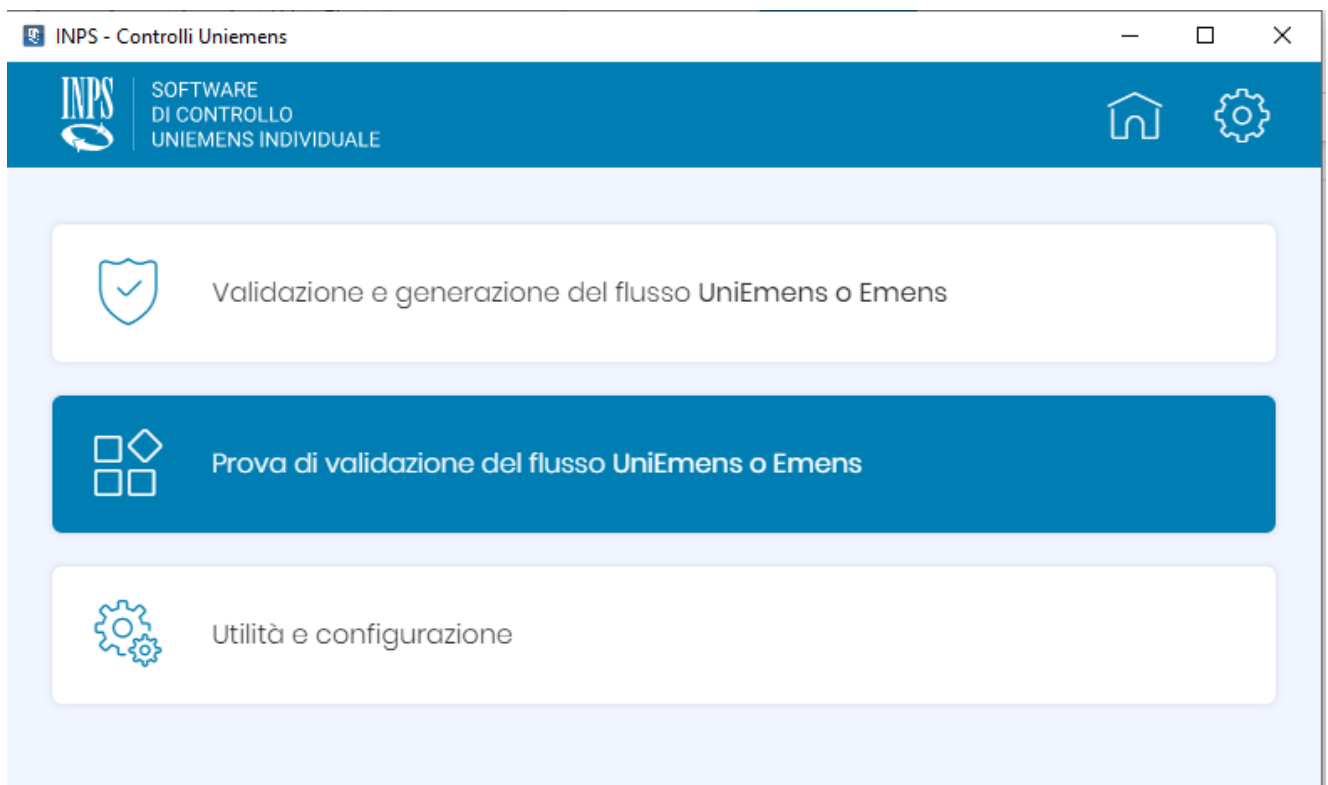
INPS - Controlli Uniemens

INPS

SOFTWARE
DI CONTROLLO
UNIEMENS INDIVIDUALE

Validazione e generazione del flusso UniEmens o Emens

Prova di validazione del flusso UniEmens o Emens

Utilità e configurazione